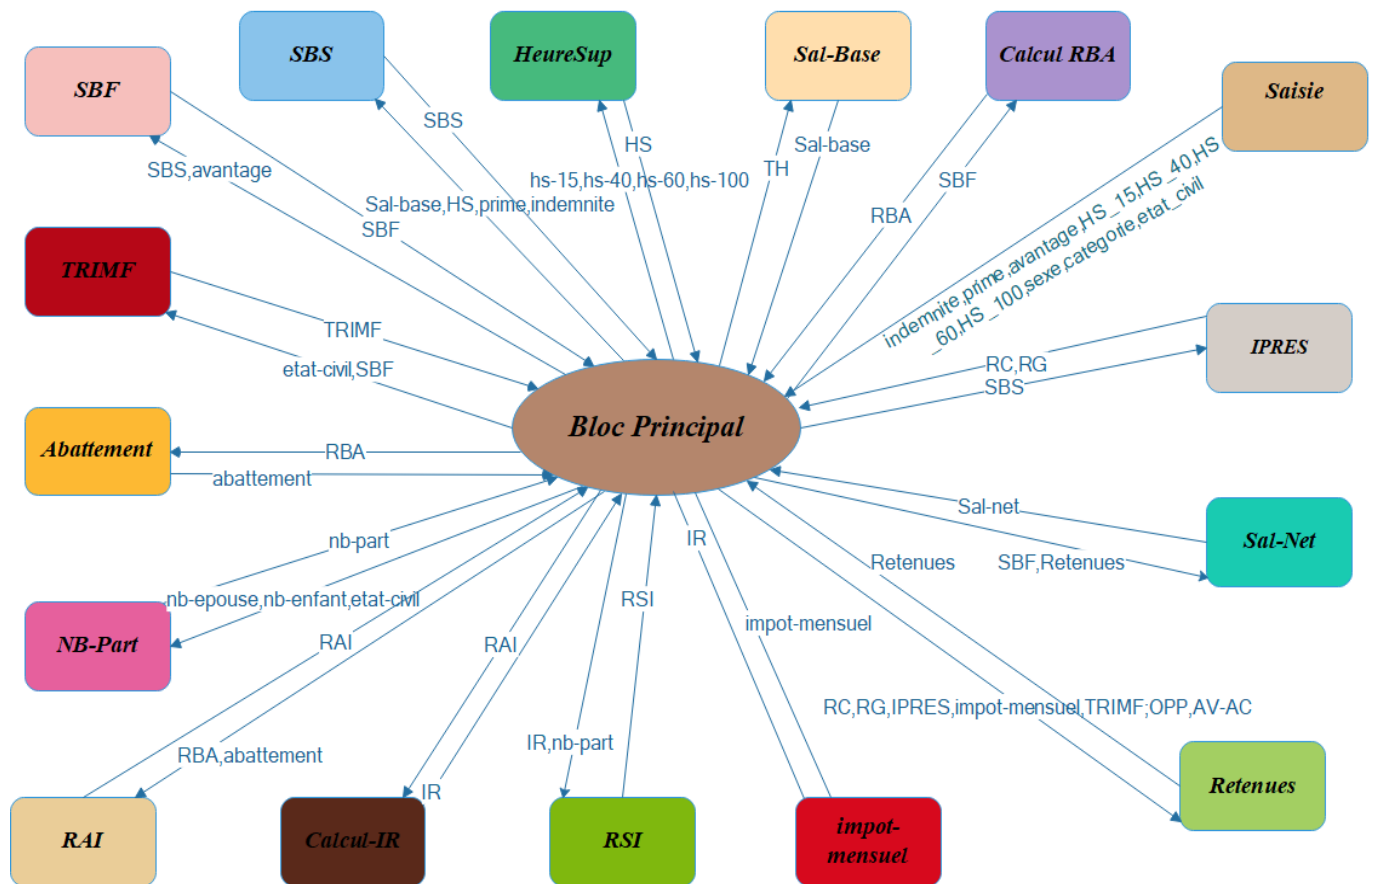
SBF
SBS
HeureSup
Sal-Base
Calcul RBA
Saisie
SBS
HS
Sal-base
SBS,avantage
hs-15,hs-40,hs-60,hs-100
TH
SBF
RBA
Sal-base,HS,prime,indemnite
SBF
indemnite,prime,avantage,HS_15,HS_40,HS_60,HS_100,sexe,categorie,etat_civil
TRIMF
TRIMF
etat-civil,SBF
RC,RG
SBS
IPRES
Bloc Principal
Abattement
RBA
abattement
Sal-net
Sal-Net
nb-part
IR
Retenues
SBF,Retenues
nb-epouse,nb-enfant,etat-civil
RSI
NB-Part
RAI
RAI
impot-mensuel
RC,RG,IPRES,impot-mensuel,TRIMF;OPP,AV-AC
RBA,abattement
IR,nb-part
IR
Retenues
RAI
Calcul-IR
RSI
impot-mensuel